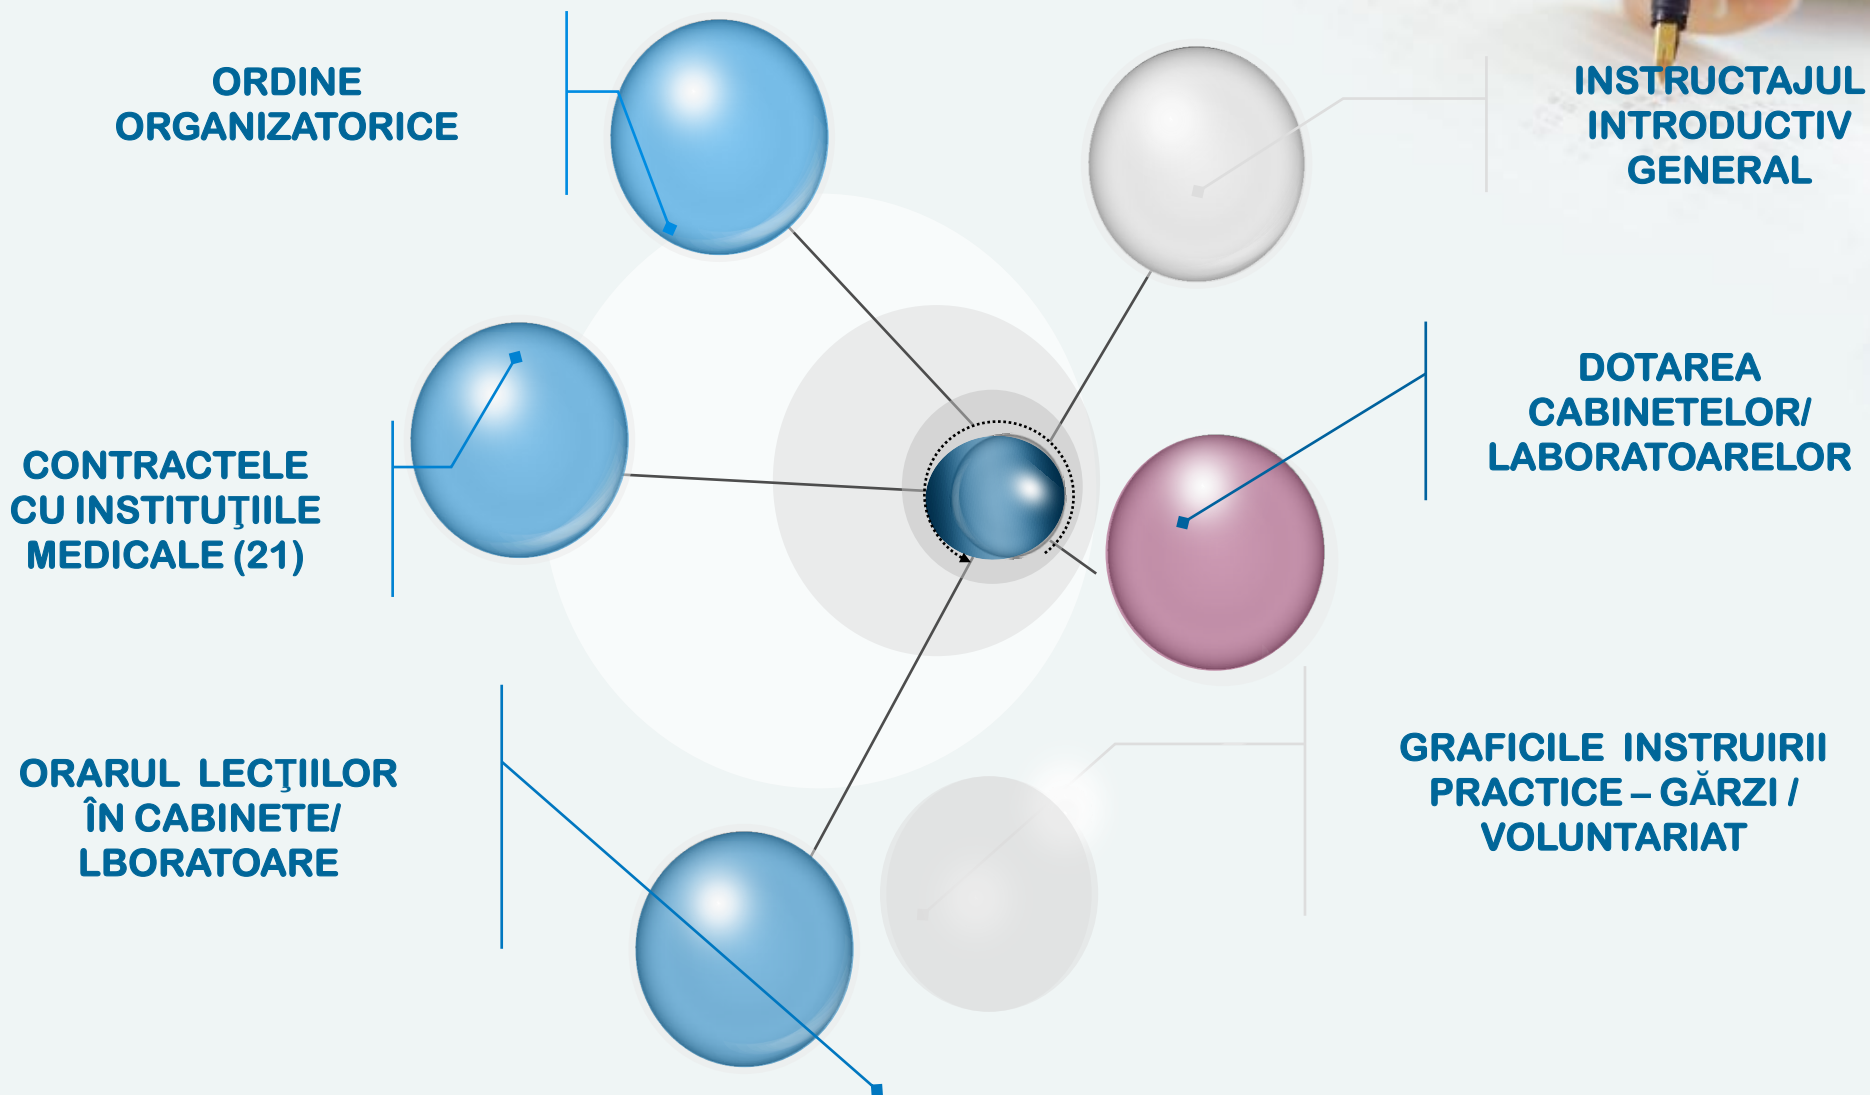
ORDINE ORGANIZATORICE

INSTRUCTAJUL INTRODUCTIV GENERAL

CONTRACTELE CU INSTITUŢIILE MEDICALE (21)

DOTAREA CABINETELOR/ LABORATOARELOR

ORARUL LECŢIILOR ÎN CABINETE/ LBORATOARE

GRAFICILE INSTRUIRII PRACTICE – GĂRZI / VOLUNTARIAT